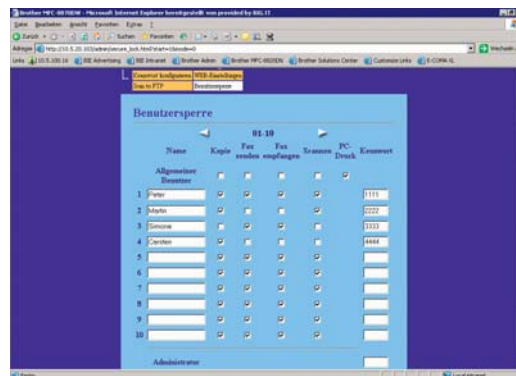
Brother MFC-8870DW - Microsoft Internet Explorer bereitgestellt von provided by BIG.IT

Datei Bearbeiten Ansicht Favoriten Extras ?

Zurück Suchen Favoriten

Adresse http://10.5.20.103/admin/secure_lock.html?start=1&node=0 Wechseln zu

Links 10.5.100.16 BIE Advertising BIE Intranet Brother Admin Brother MFC-8820DN Brother Solutions Center Customize Links E-COMA-IL

Kennwort konfigurieren | WEB-Einstellungen
Scan to FTP | Benutzersperre

Benutzersperre

01-10

| | Name | Kopie | Fax senden | Fax empfangen | Scannen | PC-Druck | Kennwort |
|---|---|---|---|---|---|---|---|
| | Allgemeiner Benutzer | | | | | | |
| 1 | Peter | | | | | | 1111 |
| 2 | Martin | | | | | | 2222 |
| 3 | Simone | | | | | | 3333 |
| 4 | Carsten | | | | | | 4444 |
| 5 | | | | | | | |
| 6 | | | | | | | |
| 7 | | | | | | | |
| 8 | | | | | | | |
| 9 | | | | | | | |
| 10 | | | | | | | |

Administrator

Fertig Lokales Intranet